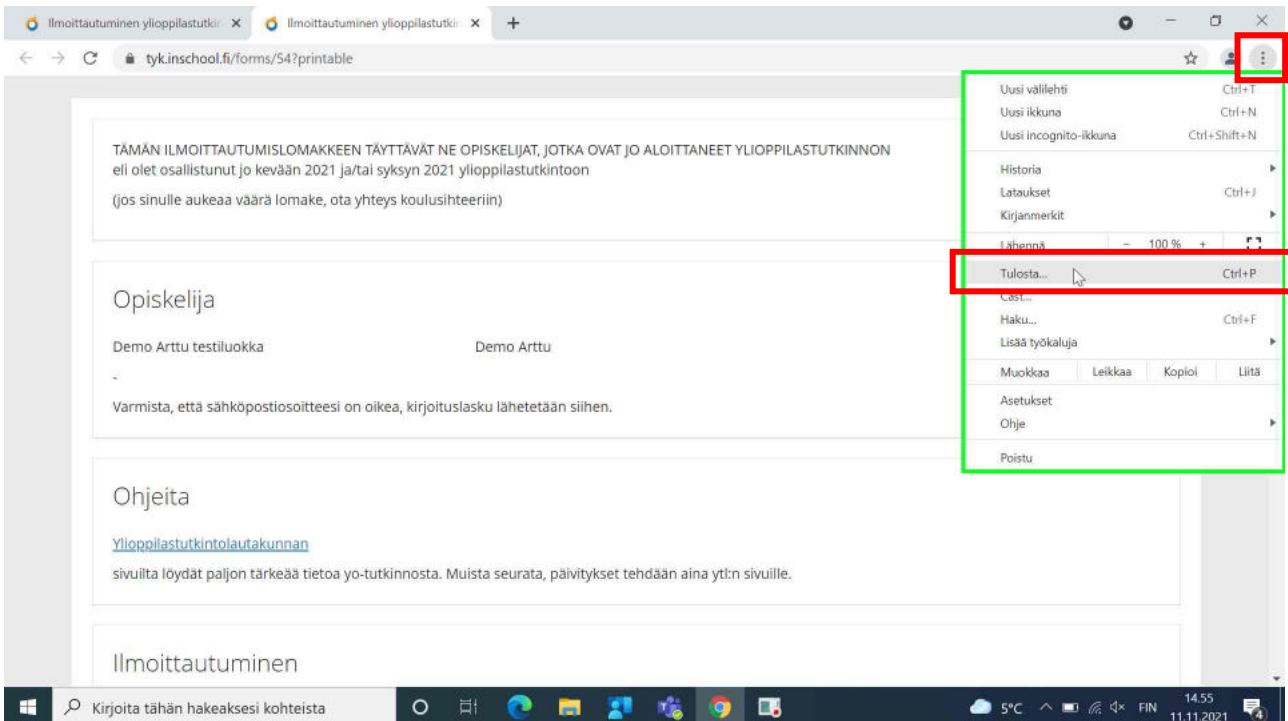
Ilmoittautuminen ylioppilastutki ×
Ilmoittautuminen ylioppilastutki ×
+

tyk.inschool.fi/forms/54?printable

TÄMÄN ILMOITTAUTUMISLOMAKKEEN TÄYTTÄVÄT NE OPISKELIJAT, JOTKA OVAT JO ALOITTANEET YLIOPPILASTUTKINNON
eli olet osallistunut jo kevään 2021 ja/tai syksyn 2021 ylioppilastutkintoon

(jos sinulle aukeaa väärä lomake, ota yhteys koulusihteeriin)

Opiskelija

Demo Arttu testiluokka

Demo Arttu

-

Varmista, että sähköpostiosoitteesi on oikea, kirjoituslasku lähetetään siihen.

Ohjeita

Ylioppilastutkintolautakunnan

sivuilta löydät paljon tärkeää tietoa yo-tutkinnosta. Muista seurata, päivitykset tehdään aina ytl:n sivuille.

Ilmoittautuminen

| | |
|---|---|
| Uusi välilehti | Ctrl+T |
| Uusi ikkuna | Ctrl+N |
| Uusi incognito-ikkuna | Ctrl+Shift+N |
| Historia | |
| Lataukset | Ctrl+J |
| Kirjanmerkit | |
| Lähennä | – 100 % + |
| Tulosta... | Ctrl+P |
| Cast... | |
| Haku... | Ctrl+F |
| Lisää työkaluja | |
| Muokkaa | Leikkaa Kopioi Liitä |
| Asetukset | |
| Ohje | |
| Poistu | |

Kirjoita tähän hakeaksesi kohteista
5°C FIN 14.55 11.11.2021